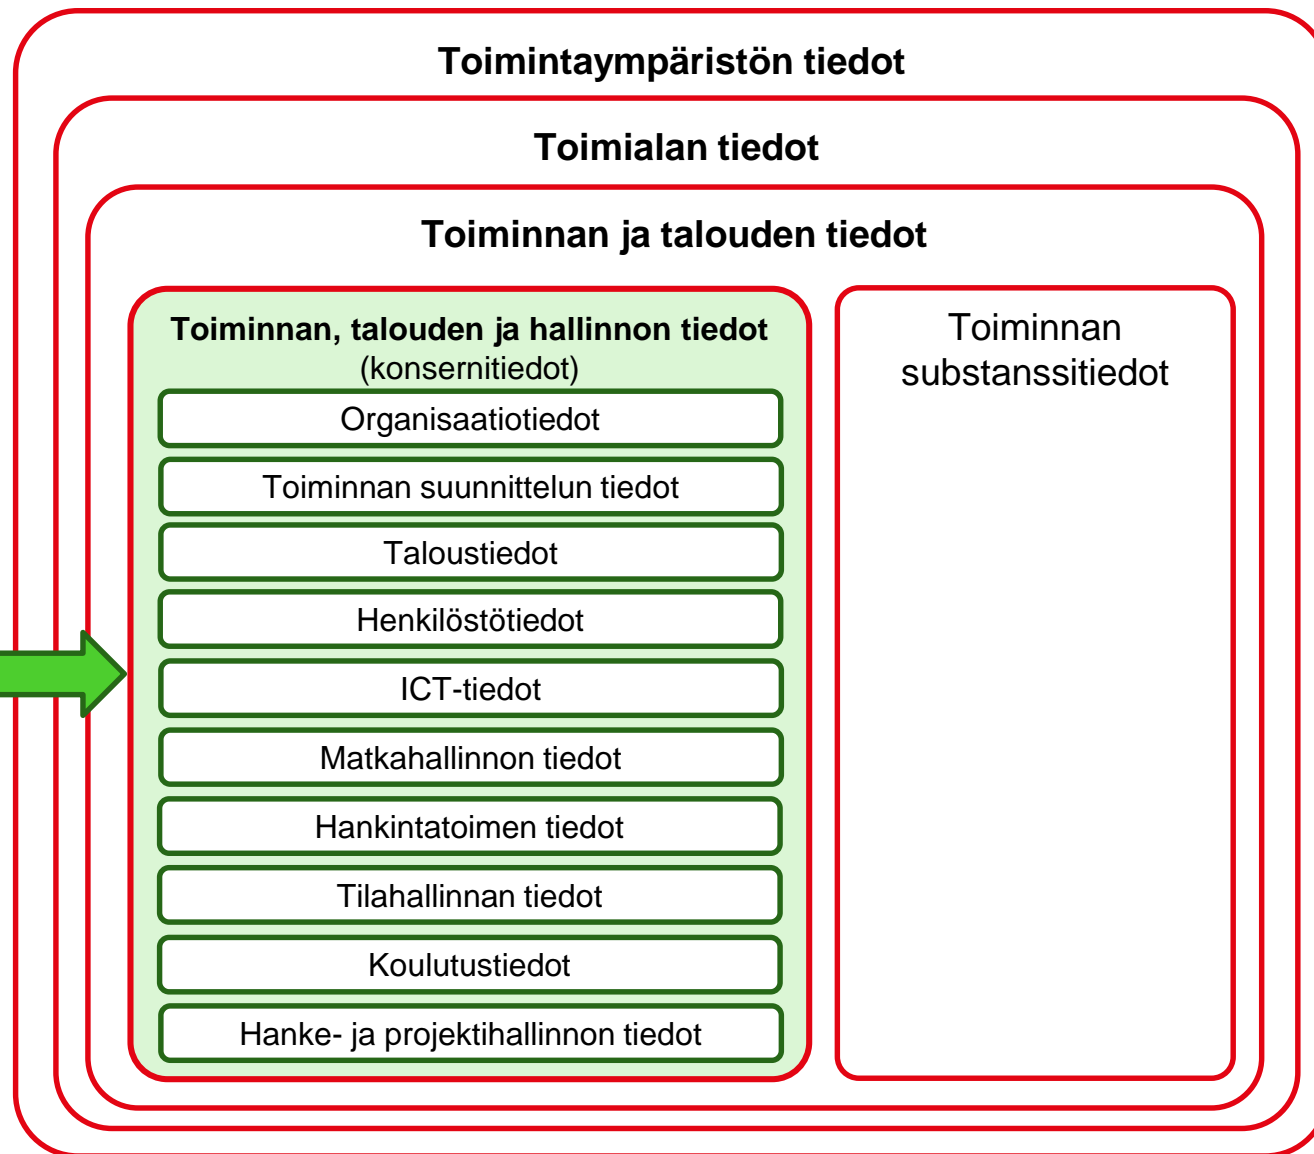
Toimintaympäristön tiedot

Toimialan tiedot

Toiminnan ja talouden tiedot

Toiminnan, talouden ja hallinnon tiedot
(konsernitiedot)

Organisaatiotiedot

Toiminnan suunnittelun tiedot

Taloustiedot

Henkilöstötiedot

ICT-tiedot

Matkahallinnon tiedot

Hankintatoimen tiedot

Tilahallinnan tiedot

Koulutustiedot

Hanke- ja projektihallinnon tiedot

Toiminnan substanssitiedot